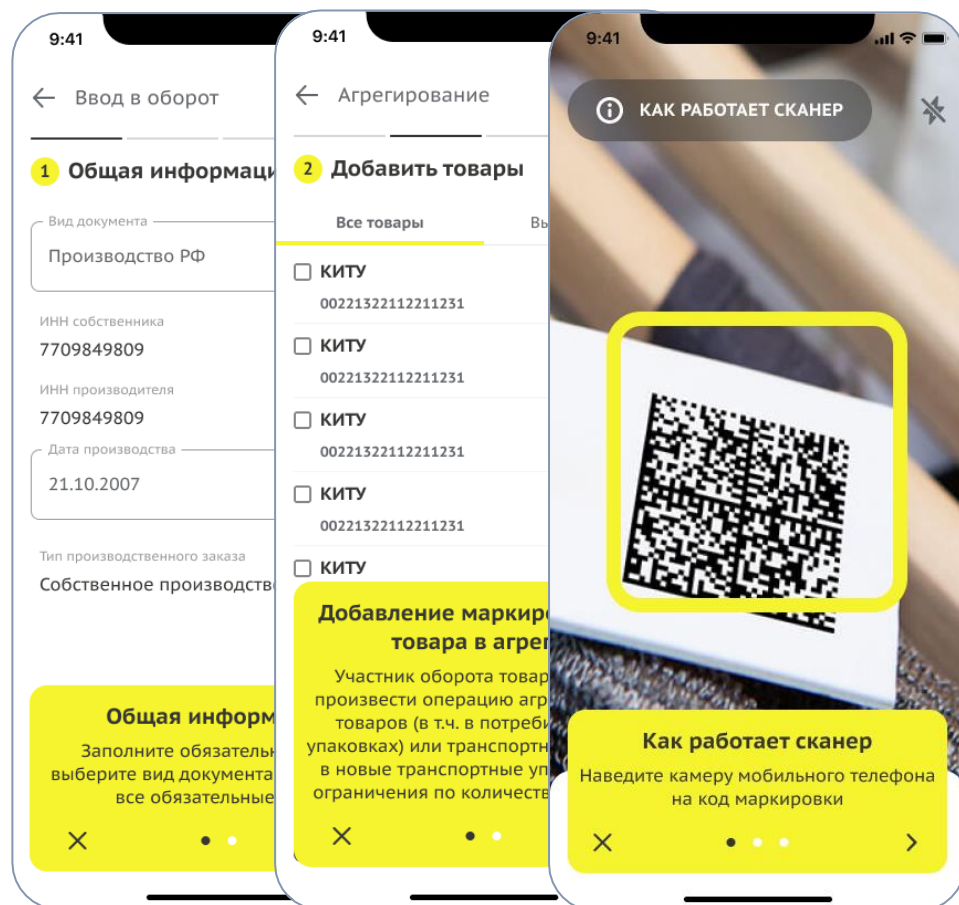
9:41

Ввод в оборот

1 Общая информаци

Вид документа
Производство РФ

ИНН собственника
7709849809

ИНН производителя
7709849809

Дата производства
21.10.2007

Тип производственного заказа
Собственное производств

Общая информ

Заполните обязательн выберите вид документа все обязательные

9:41

Агрегирование

2 Добавить товары

Все товары
Вы

КИТУ
00221322112211231

КИТУ
00221322112211231

КИТУ
00221322112211231

КИТУ
00221322112211231

КИТУ

Добавление маркиро товара в агрег

Участник оборота товар произвести операцию агр товаров (в т.ч. в потреби упаковках) или транспортны в новые транспортные уп ограничения по количеств

9:41

КАК РАБОТАЕТ СКАНЕР

Как работает сканер

Наведите камеру мобильного телефона на код маркировки